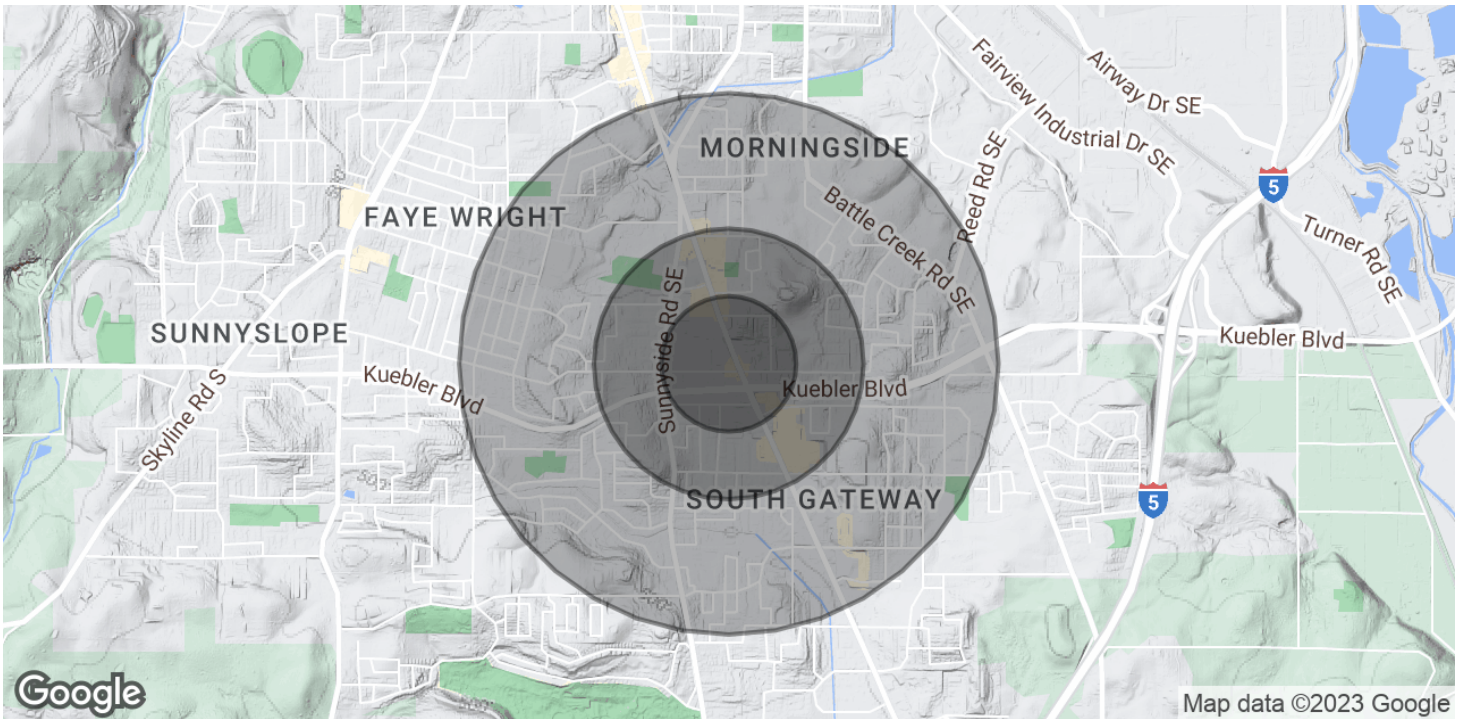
Airway Dr SE
Fairview Industrial Dr SE
MORNINGSIDE
Reed Rd SE
5
Turner Rd SE
FAYE WRIGHT
Battle Creek Rd SE
SUNNYSLOPE
Sunnyside Rd SE
Kuebler Blvd
Kuebler Blvd
Kuebler Blvd
Skyline Rd S
SOUTH GATEWAY
5
Google
Map data ©2023 Google